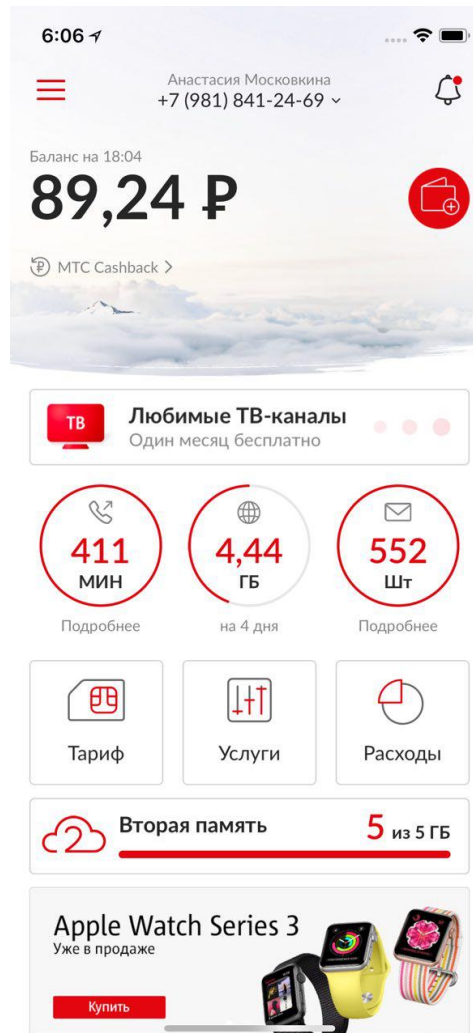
6:06

Анастасия Московкина
+7 (981) 841-24-69

Баланс на 18:04
89,24 ₽

МТС Cashback >

ТВ
Любимые ТВ-каналы
Один месяц бесплатно

411
МИН
Подробнее

4,44
ГБ
на 4 дня

552
Шт
Подробнее

Тариф

Услуги

Расходы

Вторая память
5 из 5 ГБ

Apple Watch Series 3
Уже в продаже

Купить